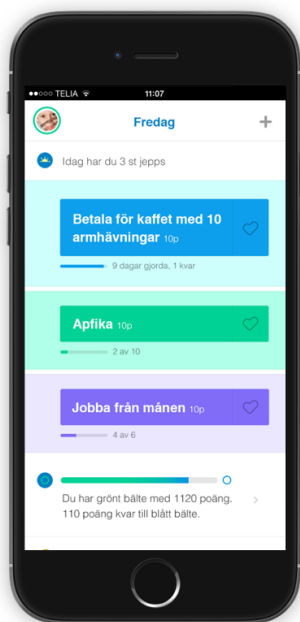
●●○○○ TELIA

11:07

Fredag

+

Idag har du 3 st jepps

Betala för kaffet med 10 armhävningar 10p

9 dagar gjorda, 1 kvar

Apfika 10p

2 av 10

Jobba från månen 10p

4 av 6

Du har grönt bälte med 1120 poäng. 110 poäng kvar till blått bälte.